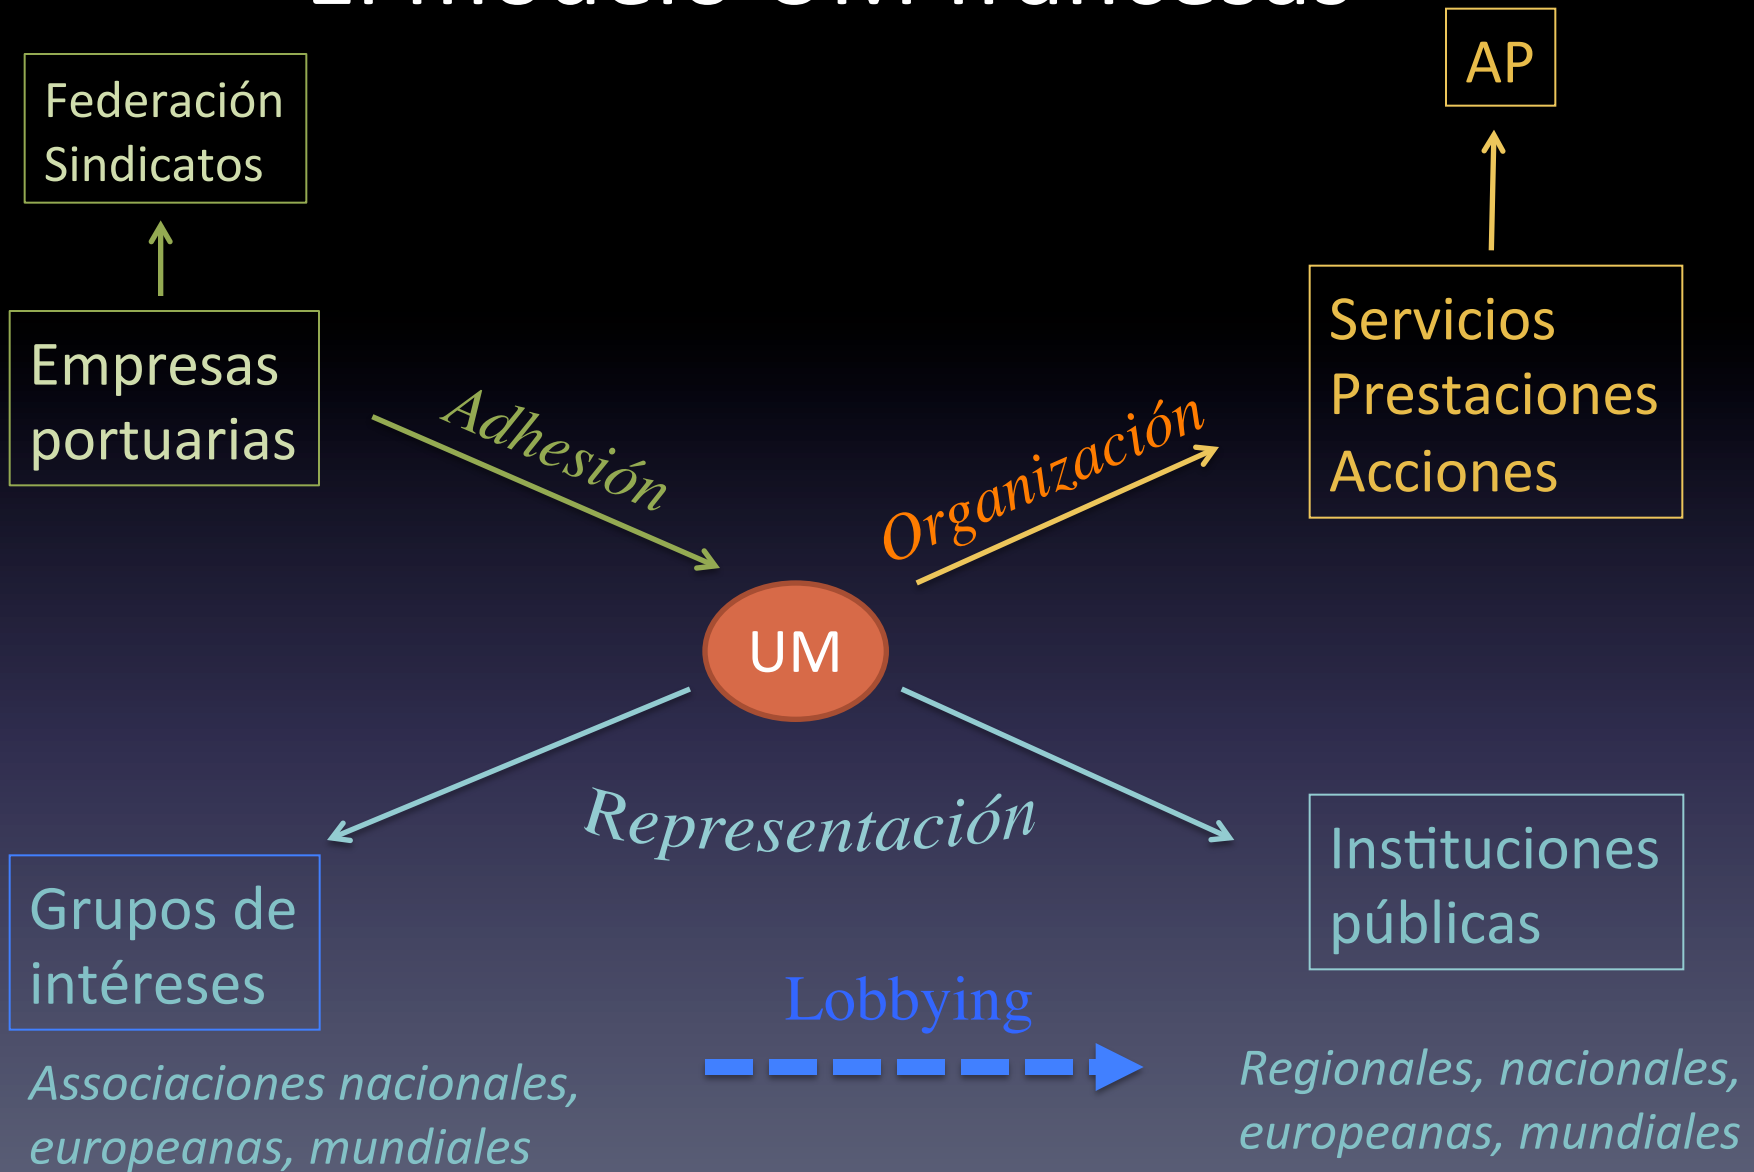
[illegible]

Federación Sindicatos

AP

Empresas portuarias

Adhesión

Organización

Servicios
Prestaciones
Acciones

UM

Representación

Grupos de intéreses

Instituciones públicas

Lobbying

Associaciones nacionales, europeanas, mundiales

Regionales, nacionales, europeanas, mundiales